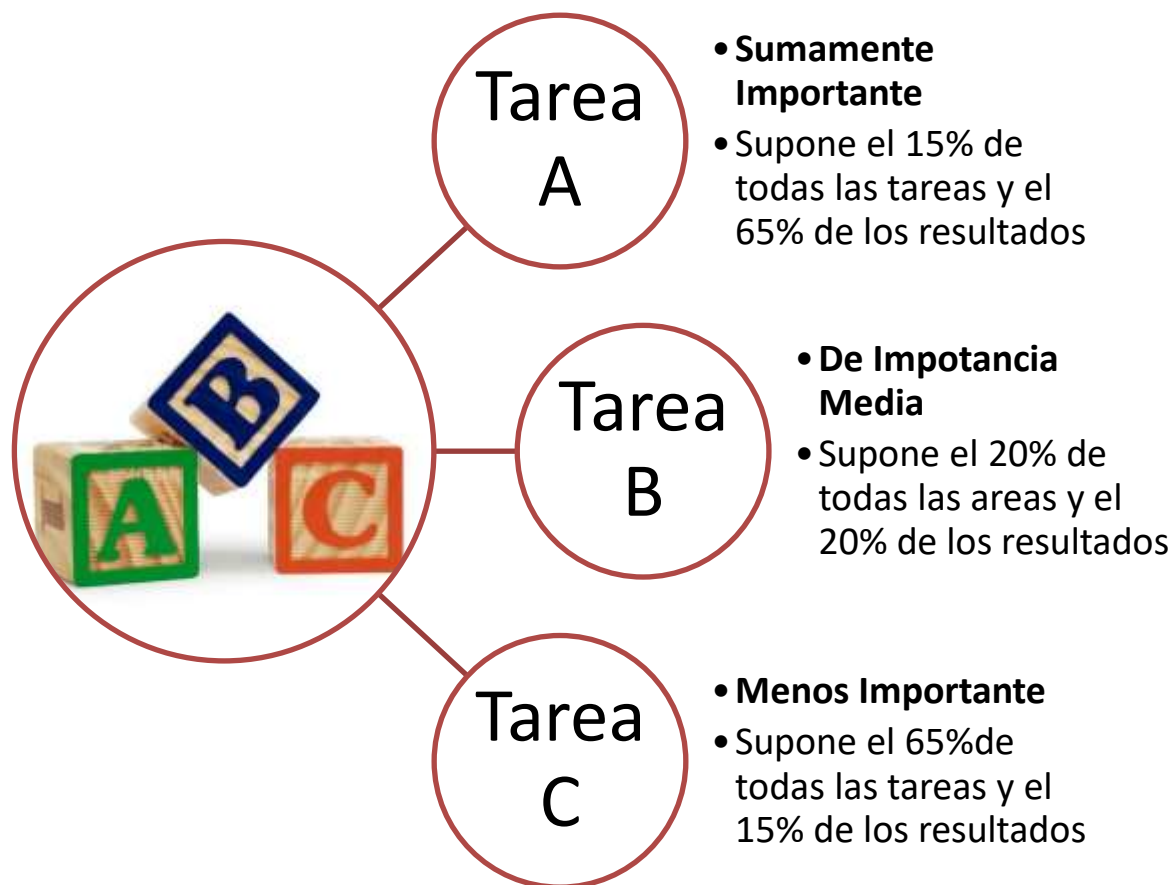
B

A

C

Tarea A

• **Sumamente Importante**
• Supone el 15% de todas las tareas y el 65% de los resultados

Tarea B

• **De Impotancia Media**
• Supone el 20% de todas las areas y el 20% de los resultados

Tarea C

• **Menos Importante**
• Supone el 65%de todas las tareas y el 15% de los resultados